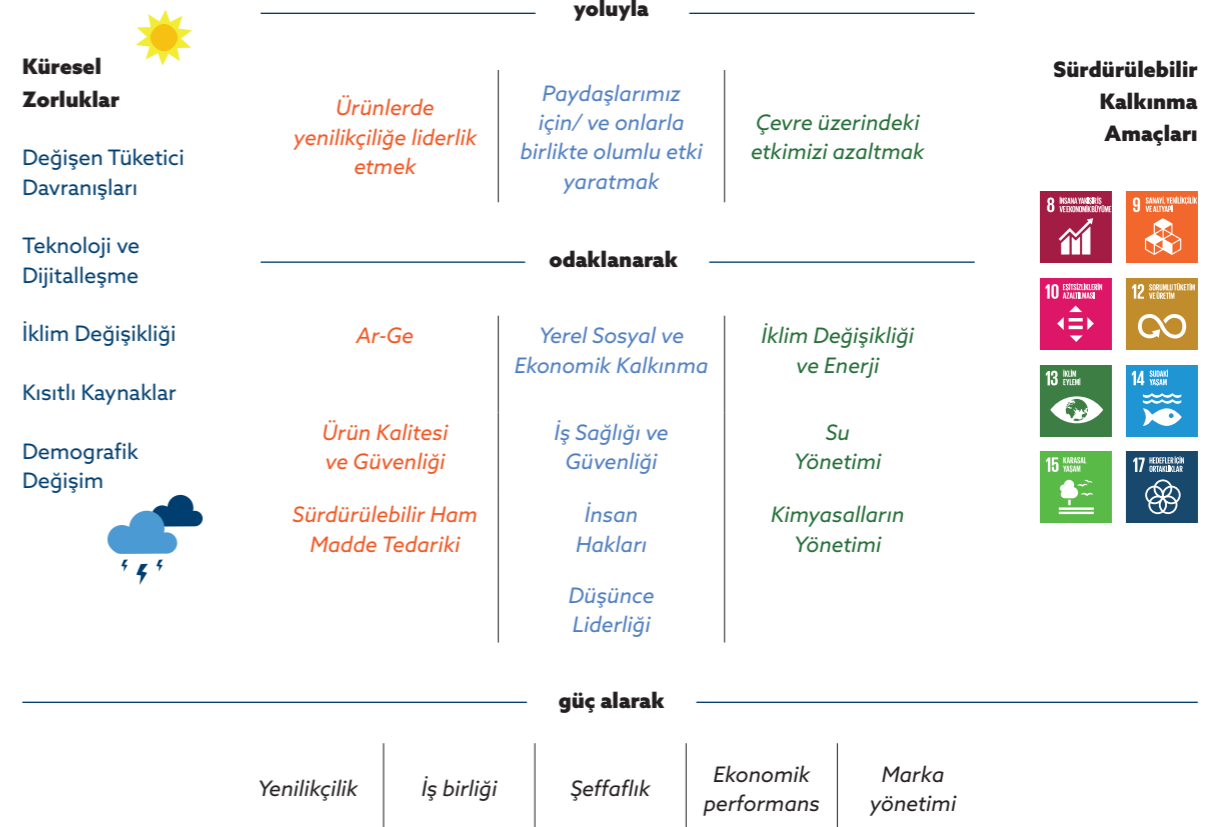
yoluyla

Küresel Zorluklar

Değişen Tüketici Davranışları

Teknoloji ve Dijitalleşme

İklim Değişikliği

Kısıtlı Kaynaklar

Demografik Değişim

Ürünlerde yenilikçiliğe liderlik etmek

Paydaşlarımız için/ ve onlarla birlikte olumlu etki yaratmak

Çevre üzerindeki etkimizi azaltmak

Sürdürülebilir Kalkınma Amaçları

8 İNSANA YAKIŞIR İŞ VE EKONOMİK BÜYÜME

9 SANAYİ, YENİLİKÇİLİK VE ALTYAPI

10 EŞİTSİZLİKLERİN AZALTILMASI

12 SORUMLU TÜKETİM VE ÜRETİM

13 İKLİM EYLEMİ

14 SUDAKİ YAŞAM

15 KARASAL YAŞAM

17 HEDEFLER İÇİN ORTAKLIKLAR

odaklanarak

Ar-Ge

Yerel Sosyal ve Ekonomik Kalkınma

İklim Değişikliği ve Enerji

Ürün Kalitesi ve Güvenliği

İş Sağlığı ve Güvenliği

Su Yönetimi

Sürdürülebilir Ham Madde Tedariki

İnsan Hakları

Kimyasalların Yönetimi

Düşünce Liderliği

güç alarak

Yenilikçilik

İş birliği

Şeffaflık

Ekonomik performans

Marka yönetimi